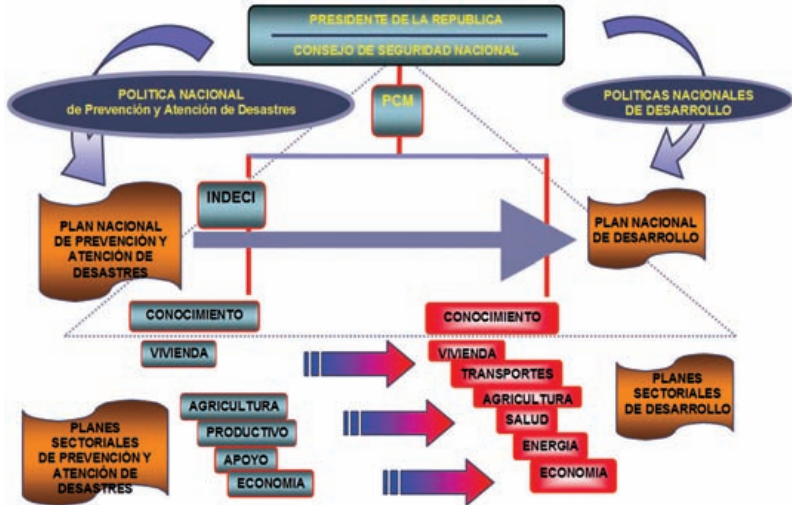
PRESIDENTE DE LA REPUBLICA

CONSEJO DE SEGURIDAD NACIONAL

POLITICA NACIONAL de Prevención y Atención de Desastres

PCM

POLITICAS NACIONALES DE DESARROLLO

INDECI

PLAN NACIONAL DE PREVENCIÓN Y ATENCIÓN DE DESASTRES

PLAN NACIONAL DE DESARROLLO

CONOCIMIENTO

CONOCIMIENTO

VIVIENDA

VIVIENDA

TRANSPORTES

AGRICULTURA

SALUD

ENERGIA

ECONOMIA

PLANES SECTORIALES DE DESARROLLO

AGRICULTURA

PRODUCTIVO

APOYO

ECONOMIA

PLANES SECTORIALES DE PREVENCIÓN Y ATENCIÓN DE DESASTRES